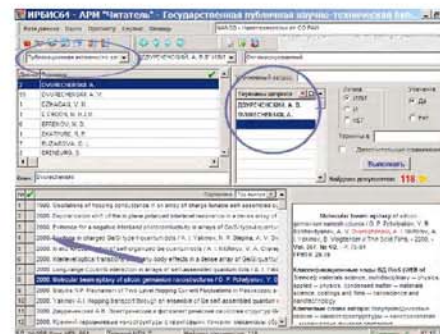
ИРБИС64 - АРМ "Читатель" - Государственная публичная научно-техническая биб...

Публичная электронная кат

DVORECHENSKII, A. V. 1951

DVORECHENSKII, A.
DVORECHENSKII, A. V.
DZHADAEV, V. R.
ERTEKOV, N. D.
ERSHOV, V.
ZHATKINE, R. F.
KUZNETSOVA, O. L.

Dvorechenskii

Найденный запрос:
Автор
DVORECHENSKII, A. V.
DVORECHENSKII, A.

Выполнить

Найдено документов: 118

2000. Molecular beam epitaxy of silicon germanium nanostructures / A. V. Dvurechenskii ...

Molecular beam epitaxy of silicon germanium nanostructures / O. P. Pchelyakov, Yu. B. Bolkhovityanov, A. V. Dvurechenskii, ...